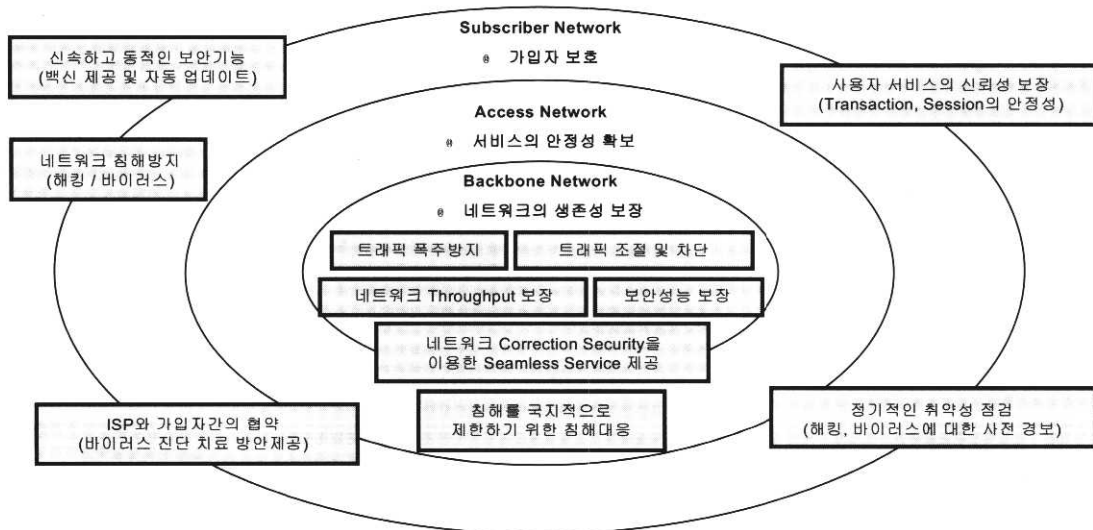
Subscriber Network
가입자 보호

신속하고 동적인 보안기능 (백신 제공 및 자동 업데이트)

사용자 서비스의 신뢰성 보장 (Transaction, Session의 안정성)

Access Network
서비스의 안정성 확보

네트워크 침해방지 (해킹 / 바이러스)

Backbone Network
네트워크의 생존성 보장

트래픽 폭주방지

트래픽 조절 및 차단

네트워크 Throughput 보장

보안성능 보장

네트워크 Correction Security을 이용한 Seamless Service 제공

ISP와 가입자간의 협약 (바이러스 진단 치료 방안제공)

침해를 국지적으로 제한하기 위한 침해대응

정기적인 취약성 점검 (해킹, 바이러스에 대한 사전 경보)